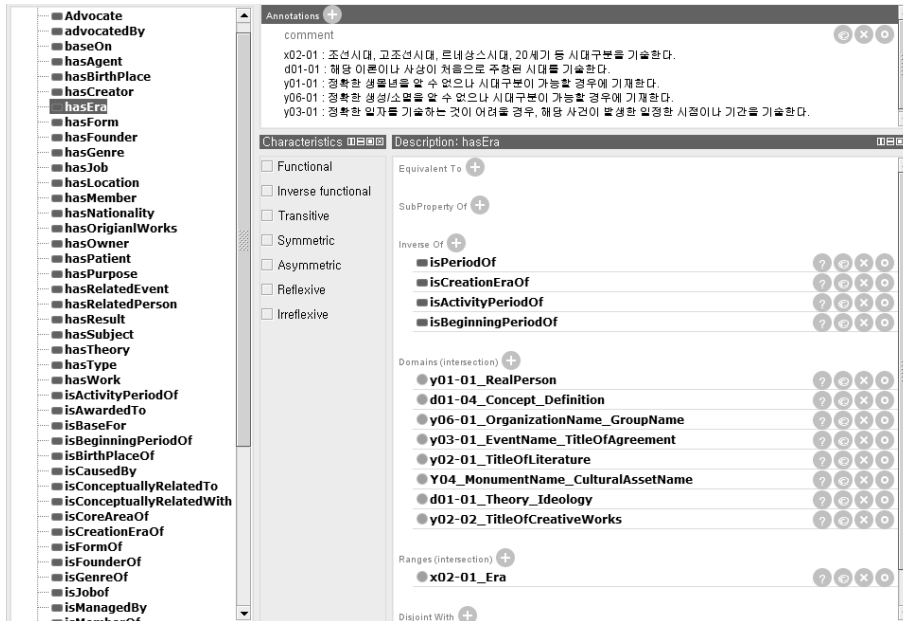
Advocate
advocatedBy
baseOn
hasAgent
hasBirthPlace
hasCreator
hasEra
hasForm
hasFounder
hasGenre
hasJob
hasLocation
hasMember
hasNationality
hasOrigianlWorks
hasOwner
hasPatient
hasPurpose
hasRelatedEvent
hasRelatedPerson
hasResult
hasSubject
hasTheory
hasType
hasWork
isActivityPeriodOf
isAwardedTo
isBaseFor
isBeginningPeriodOf
isBirthPlaceOf
isCausedBy
isConceptuallyRelatedTo
isConceptuallyRelatedWith
isCoreAreaOf
isCreationEraOf
isFormOf
isFounderOf
isGenreOf
isJobof
isManagedBy
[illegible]

Annotations
comment
x02-01 : 조선시대, 고조선시대, 르네상스시대, 20세기 등 시대구분을 기술한다.
d01-01 : 해당 이론이나 사상이 처음으로 주창된 시대를 기술한다.
y01-01 : 정확한 생몰년을 알 수 없으나 시대구분이 가능할 경우에 기재한다.
y06-01 : 정확한 생성/소멸을 알 수 없으나 시대구분이 가능할 경우에 기재한다.
y03-01 : 정확한 일자를 기술하는 것이 어려울 경우, 해당 사건이 발생한 일정한 시점이나 기간을 기술한다.

Characteristics
Functional
Inverse functional
Transitive
Symmetric
Asymmetric
Reflexive
Irreflexive

Description: hasEra
Equivalent To
SubProperty Of
Inverse Of
isPeriodOf
isCreationEraOf
isActivityPeriodOf
isBeginningPeriodOf
Domains (intersection)
y01-01_RealPerson
d01-04_Concept_Definition
y06-01_OrganizationName_GroupName
y03-01_EventName_TitleOfAgreement
y02-01_TitleOfLiterature
Y04_MonumentName_CulturalAssetName
d01-01_Theory_Ideology
y02-02_TitleOfCreativeWorks
Ranges (intersection)
x02-01_Era
Disjoint With